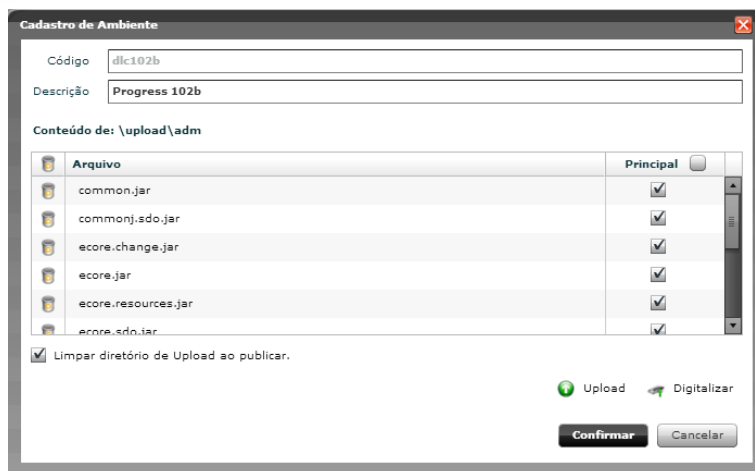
Cadastro de Ambiente

Código dlc102b

Descrição Progress 102b

Conteúdo de: \upload\adm

| | Arquivo | Principal |
|---|---|---|
| | common.jar | ✓ |
| | commonj.sdo.jar | ✓ |
| | ecore.change.jar | ✓ |
| | ecore.jar | ✓ |
| | ecore.resources.jar | ✓ |
| | ecore.sdo.jar | ✓ |

✓ Limpar diretório de Upload ao publicar.

Upload Digitalizar

Confirmar Cancelar